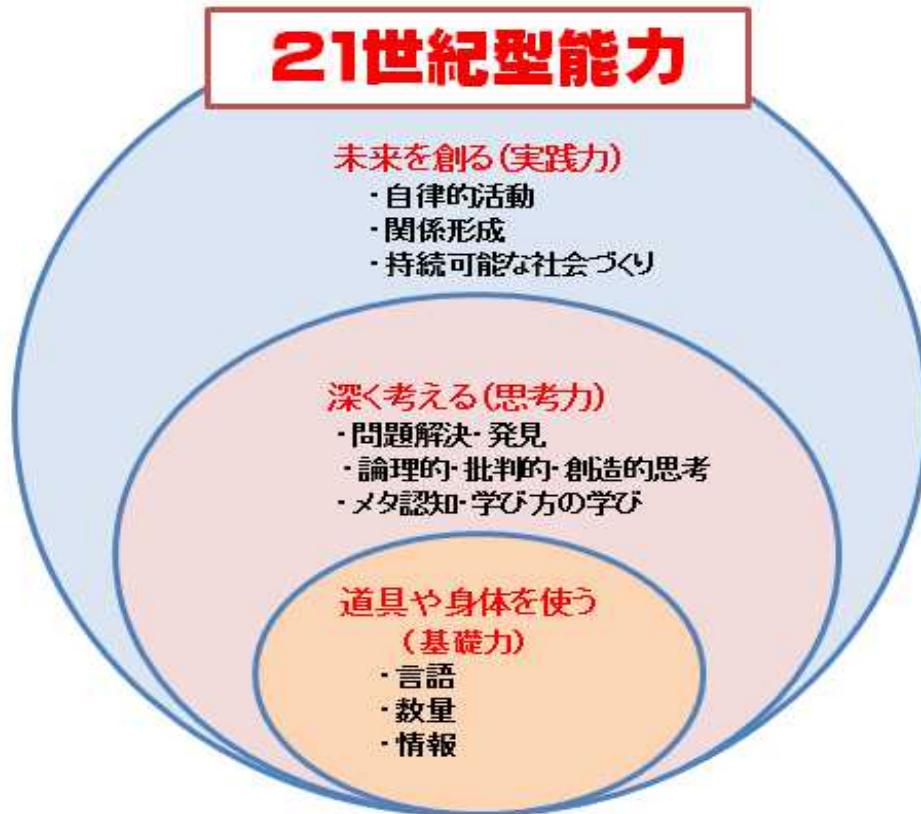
21世紀型能力

未来を創る(実践力)
・自律的活動
・関係形成
・持続可能な社会づくり

深く考える(思考力)
・問題解決・発見
・論理的・批判的・創造的思考
・メタ認知・学び方の学び

道具や身体を使う
(基礎力)
・言語
・数量
・情報